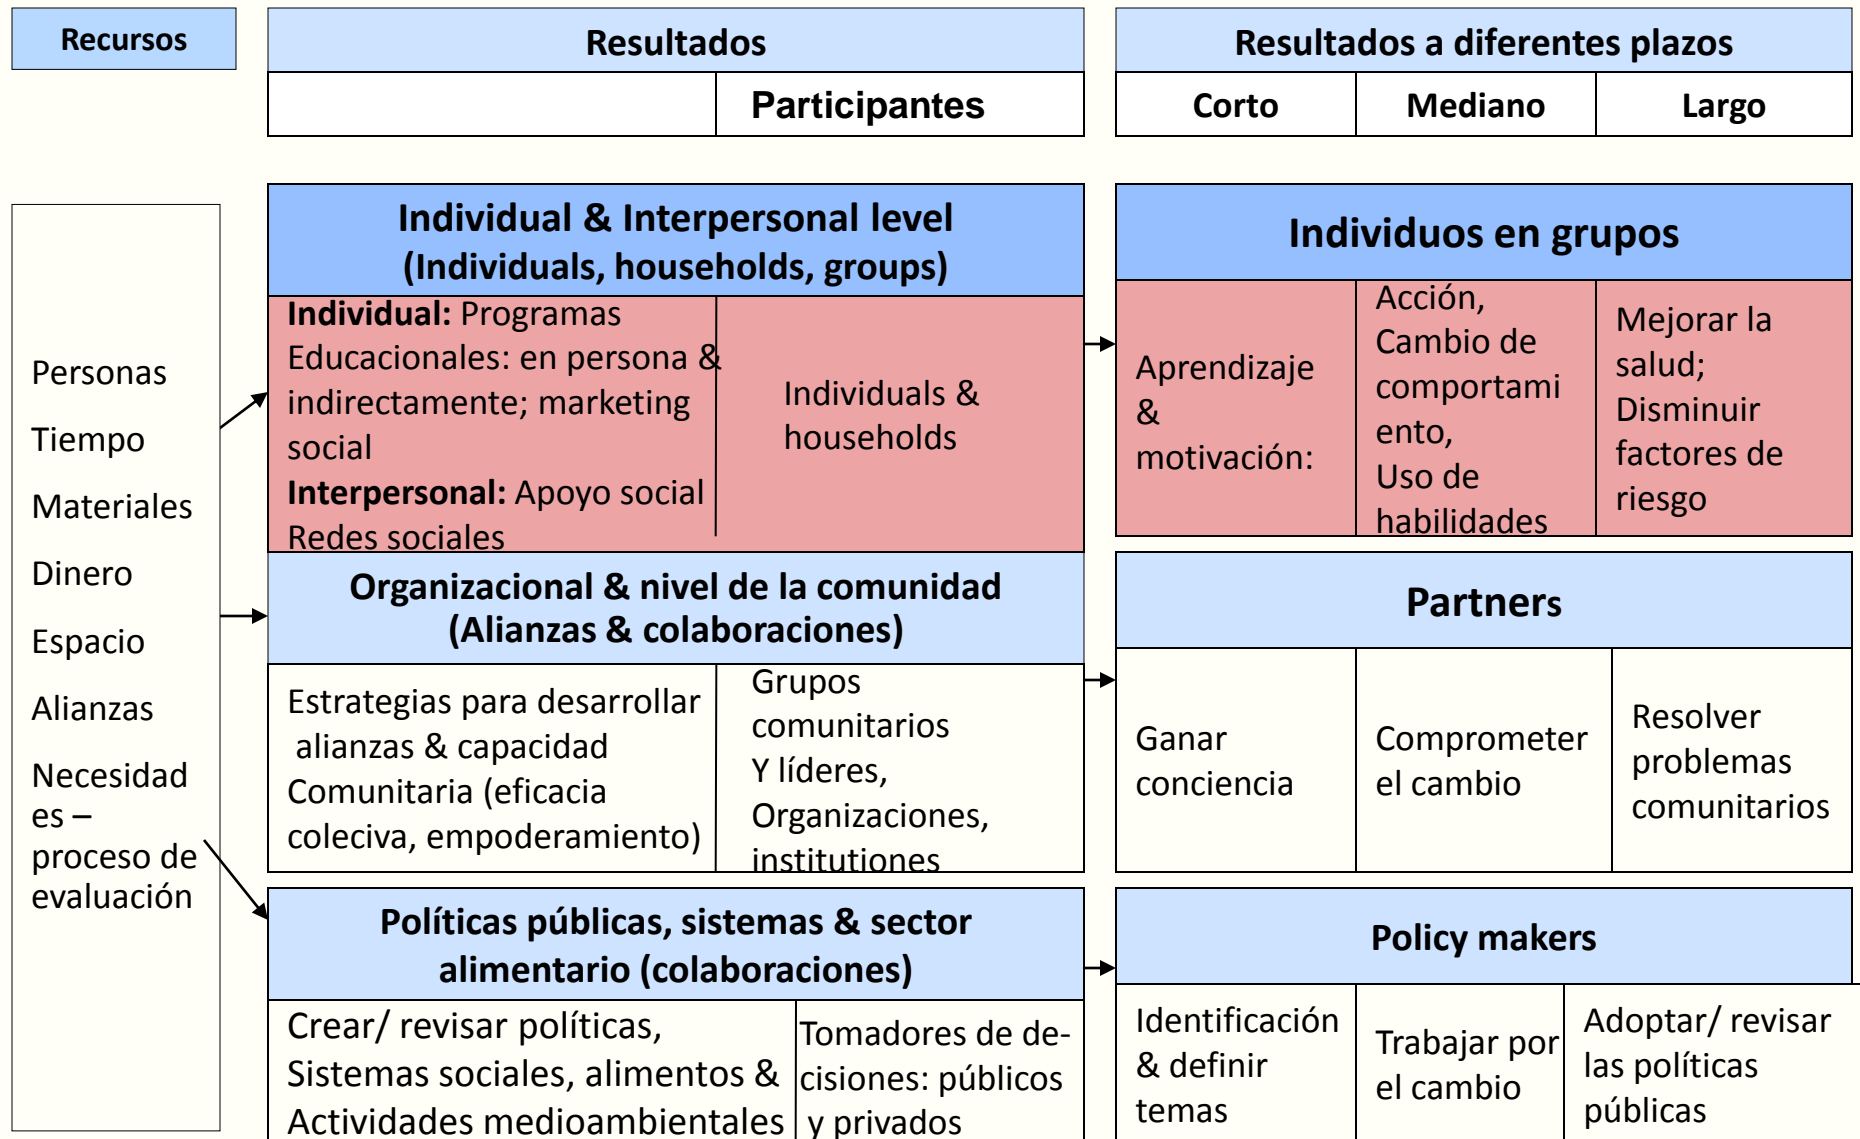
Recursos

Resultados

Participantes

Resultados a diferentes plazos

| Corto | Mediano | Largo |
|---|---|---|

Personas

Tiempo

Materiales

Dinero

Espacio

Alianzas

Necesidades – proceso de evaluación

Individual & Interpersonal level (Individuals, households, groups)

**Individual:** Programas Educacionales: en persona & indirectamente; marketing social
**Interpersonal:** Apoyo social Redes sociales

Individuals & households

Individuos en grupos

| Aprendizaje & motivación: | Acción, Cambio de comportamiento, Uso de habilidades | Mejorar la salud; Disminuir factores de riesgo |
|---|---|---|

Organizacional & nivel de la comunidad (Alianzas & colaboraciones)

Estrategias para desarrollar alianzas & capacidad Comunitaria (eficacia coleciva, empoderamiento)

Grupos comunitarios Y líderes, Organizaciones, institutiones

Partners

| Ganar conciencia | Comprometer el cambio | Resolver problemas comunitarios |
|---|---|---|

Políticas públicas, sistemas & sector alimentario (colaboraciones)

Crear/ revisar políticas, Sistemas sociales, alimentos & Actividades medioambientales

Tomadores de decisiones: públicos y privados

Policy makers

| Identificación & definir temas | Trabajar por el cambio | Adoptar/ revisar las políticas públicas |
|---|---|---|